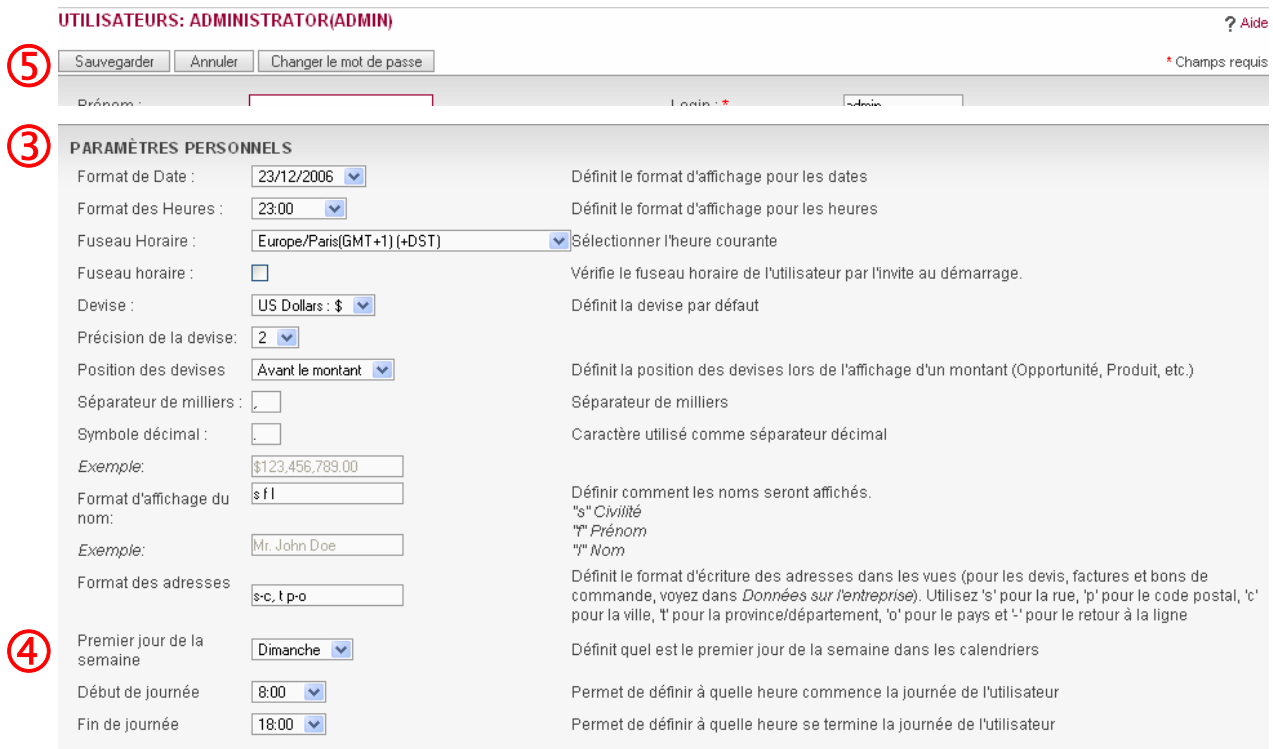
UTILISATEURS: ADMINISTRATOR(ADMIN)

? Aide

⑤ Sauvegarder | Annuler | Changer le mot de passe

* Champs requis

Prénom : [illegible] Login : * admin

③ PARAMÈTRES PERSONNELS

| | | |
|---|---|---|
| Format de Date : | 23/12/2006 | Définit le format d'affichage pour les dates |
| Format des Heures : | 23:00 | Définit le format d'affichage pour les heures |
| Fuseau Horaire : | Europe/Paris(GMT+1) (+DST) | Sélectionner l'heure courante |
| Fuseau horaire : | | Vérifie le fuseau horaire de l'utilisateur par l'invite au démarrage. |
| Devise : | US Dollars : $ | Définit la devise par défaut |
| Précision de la devise: | 2 | |
| Position des devises | Avant le montant | Définit la position des devises lors de l'affichage d'un montant (Opportunité, Produit, etc.) |
| Séparateur de milliers : | , | Séparateur de milliers |
| Symbole décimal : | . | Caractère utilisé comme séparateur décimal |
| *Exemple*: | $123,456,789.00 | |
| Format d'affichage du nom: | s f l | Définir comment les noms seront affichés. *"s" Civilité* *"f" Prénom* *"l" Nom* |
| *Exemple:* | Mr. John Doe | |
| Format des adresses | s-c, t p-o | Définit le format d'écriture des adresses dans les vues (pour les devis, factures et bons de commande, voyez dans *Données sur l'entreprise*). Utilisez 's' pour la rue, 'p' pour le code postal, 'c' pour la ville, 't' pour la province/département, 'o' pour le pays et '-' pour le retour à la ligne |
| ④ Premier jour de la semaine | Dimanche | Définit quel est le premier jour de la semaine dans les calendriers |
| Début de journée | 8:00 | Permet de définir à quelle heure commence la journée de l'utilisateur |
| Fin de journée | 18:00 | Permet de définir à quelle heure se termine la journée de l'utilisateur |